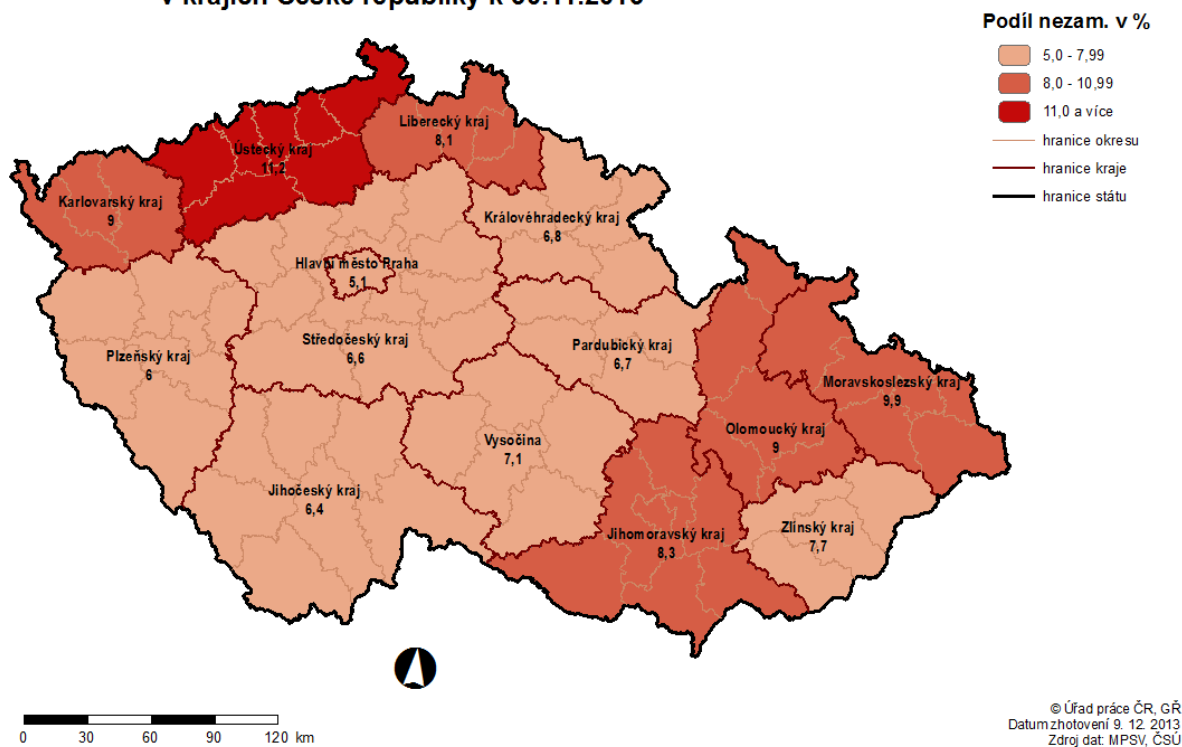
v krajích České republiky k 30.11.2013

Podíl nezam. v %

5,0 - 7,99

8,0 - 10,99

11,0 a více

hranice okresu

hranice kraje

hranice státu

Ústecký kraj
11,2

Liberecký kraj
8,1

Karlovarský kraj
9

Královéhradecký kraj
6,8

Hlavní město Praha
5,1

Středočeský kraj
6,6

Plzeňský kraj
6

Pardubický kraj
6,7

Moravskoslezský kraj
9,9

Olomoucký kraj
9

Vysočina
7,1

Jihočeský kraj
6,4

Jihomoravský kraj
8,3

Zlínský kraj
7,7

0 30 60 90 120 km

© Úřad práce ČR, GŘ
Datum zhotovení 9. 12. 2013
Zdroj dat: MPSV, ČSÚ